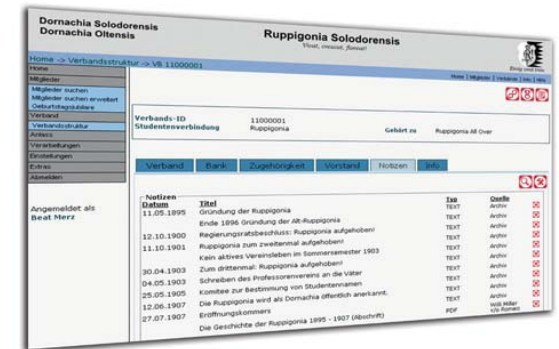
Dornachia Solodorensis
Dornachia Oltensis

Ruppigonia Solodorensis
Vivat, crescat, floreat!

Home -> Verbandsstruktur -> VB 11000001

Home | Mitglieder | Verbände | Info | Hilfe

Home
Mitglieder
Mitglieder suchen
Mitglieder suchen erweitert
Geburtstagsliste
Verband
Verbandsstruktur
Anlass
Verarbeitungen
Einstellungen
Extras
Abmelden

Angemeldet als
Beat Merz

Verbands-ID 11000001
Studentenverbindung Ruppigonia
Gehört zu Ruppigonia All Over

Verband | Bank | Zugehörigkeit | Vorstand | Notizen | Info

Notizen

| Datum | Titel | Typ | Quelle |
|---|---|---|---|
| 11.05.1895 | Gründung der Ruppigonia | TEXT | Archiv |
| | Ende 1896 Gründung der Alt-Ruppigonia | TEXT | Archiv |
| 12.10.1900 | Regierungsratsbeschluss: Ruppigonia aufgehoben! | TEXT | Archiv |
| 11.10.1901 | Ruppigonia zum zweitenmal aufgehoben! | TEXT | Archiv |
| | Kein aktives Vereinsleben im Sommersemester 1903 | TEXT | Archiv |
| 30.04.1903 | Zum drittenmal: Ruppigonia aufgehoben! | TEXT | Archiv |
| 04.05.1903 | Schreiben des Professorenvereins an die Väter | TEXT | Archiv |
| 25.05.1905 | Komitee zur Bestimmung von Studentennamen | TEXT | Archiv |
| 12.06.1907 | Die Ruppigonia wird als Dornachia öffentlich anerkannt. | TEXT | Archiv |
| 27.07.1907 | Eröffnungskommers | TEXT | Volk Müller v/o Roman |
| | Die Geschichte der Ruppigonia 1895 - 1907 (Abschrift) | PDF | Archiv |